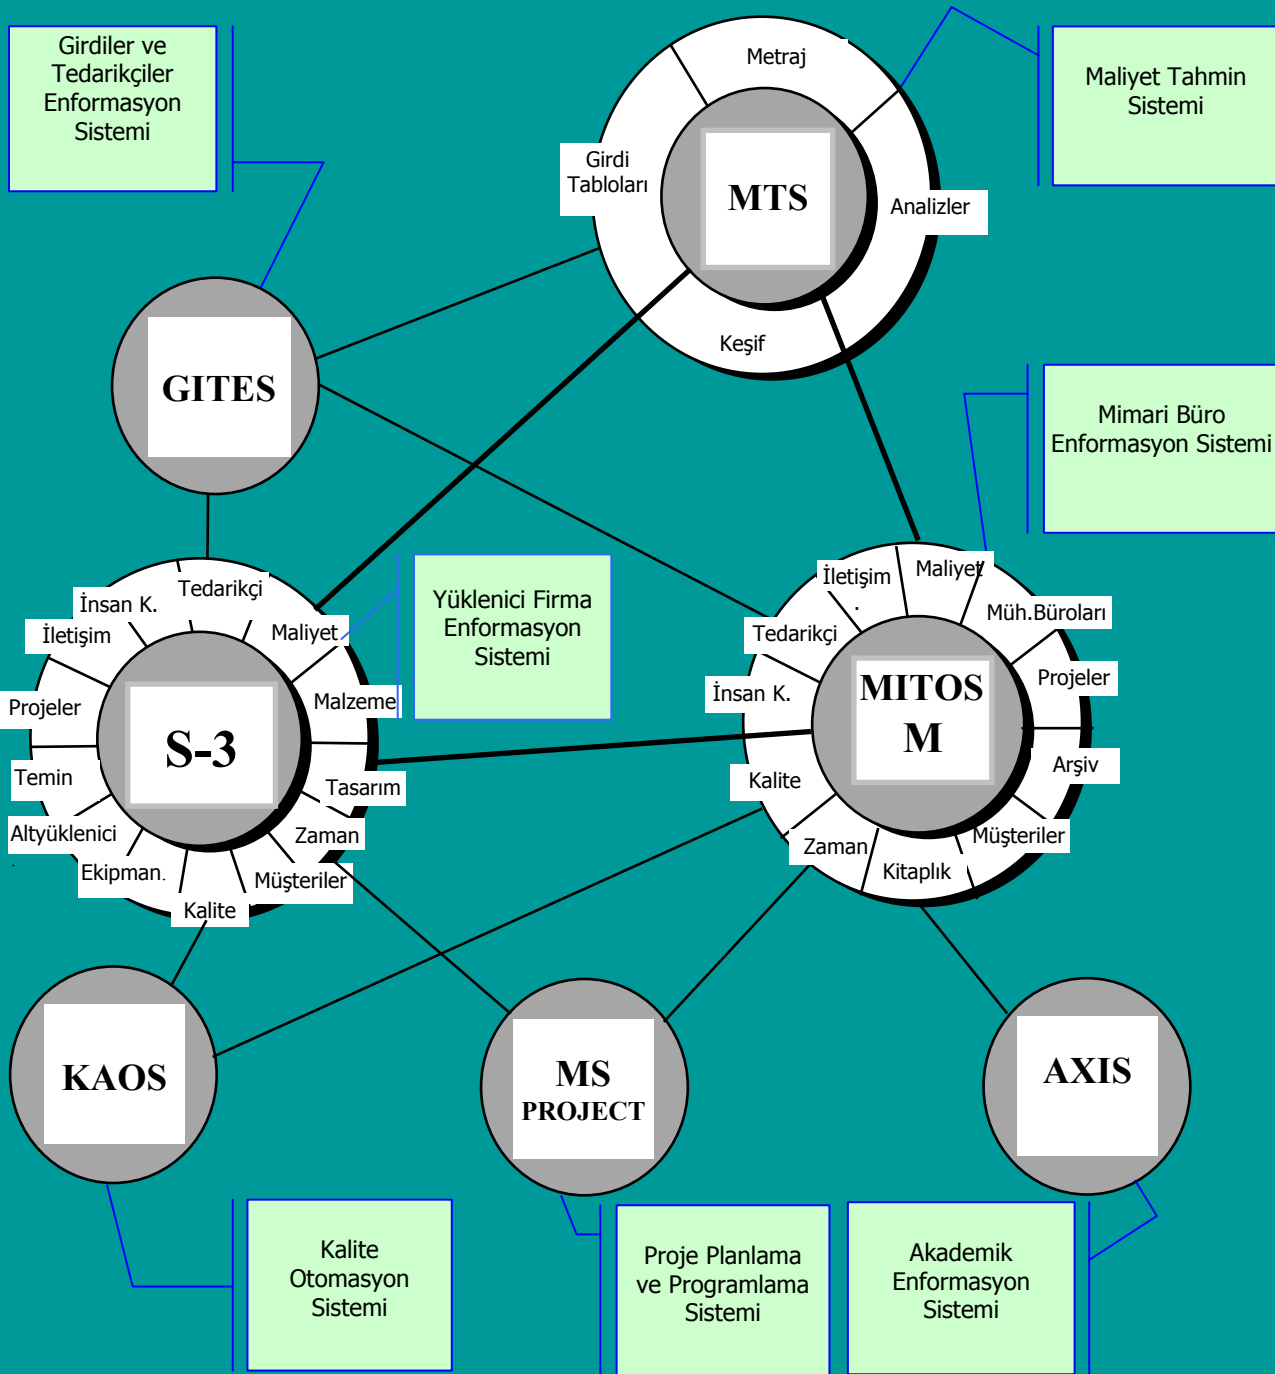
Girdiler ve Tedarikçiler Enformasyon Sistemi

Metraj

Girdi Tabloları

MTS

Analizler

Keşif

Maliyet Tahmin Sistemi

GITES

Mimari Büro Enformasyon Sistemi

Tedarikçi

İnsan K.

İletişim

Maliyet

Projeler

S-3

Malzeme

Temin

Tasarım

Altyüklenici

Zaman

Ekipman.

Müşteriler

Kalite

Yüklenici Firma Enformasyon Sistemi

İletişim

Maliyet

Müh.Büroları

Tedarikçi

Projeler

İnsan K.

MITOS M

Arşiv

Kalite

Müşteriler

Zaman

Kitaplık

KAOS

MS PROJECT

AXIS

Kalite Otomasyon Sistemi

Proje Planlama ve Programlama Sistemi

Akademik Enformasyon Sistemi